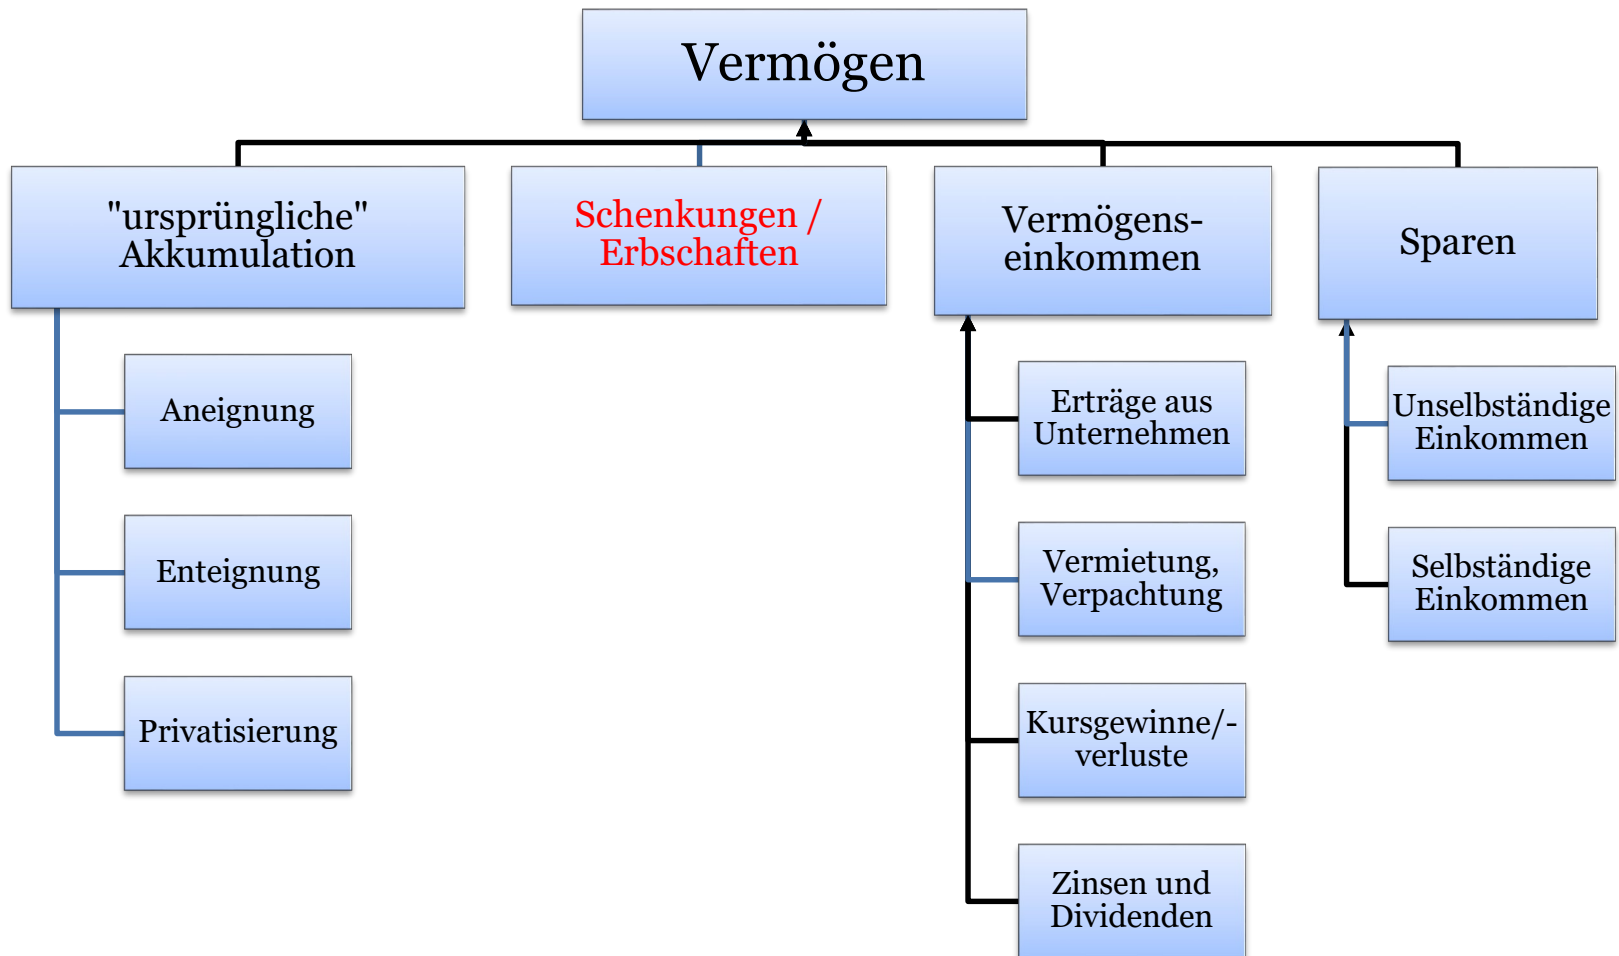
Vermögen

"ursprüngliche" Akkumulation

Schenkungen / Erbschaften

Vermögens-einkommen

Sparen

Aneignung

Enteignung

Privatisierung

Erträge aus Unternehmen

Vermietung, Verpachtung

Kursgewinne/-verluste

Zinsen und Dividenden

Unselbständige Einkommen

Selbständige Einkommen